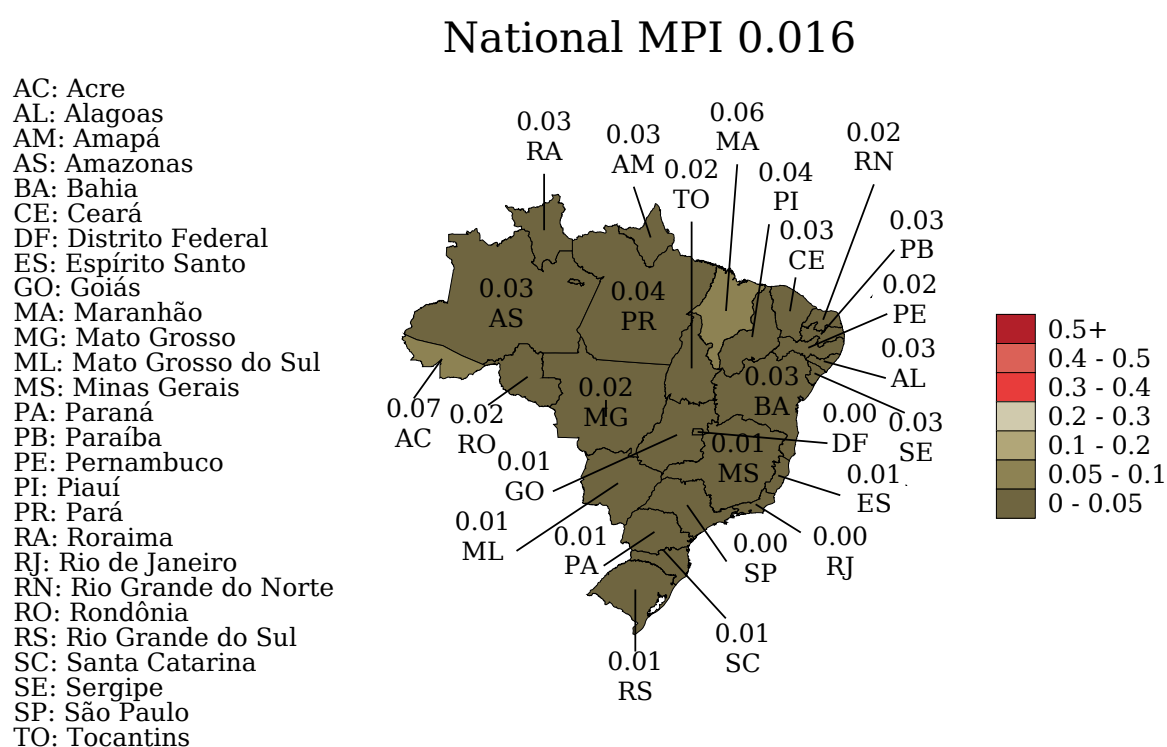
National MPI 0.016

AC: Acre
AL: Alagoas
AM: Amapá
AS: Amazonas
BA: Bahia
CE: Ceará
DF: Distrito Federal
ES: Espírito Santo
GO: Goiás
MA: Maranhão
MG: Mato Grosso
ML: Mato Grosso do Sul
MS: Minas Gerais
PA: Paraná
PB: Paraíba
PE: Pernambuco
PI: Piauí
PR: Pará
RA: Roraima
RJ: Rio de Janeiro
RN: Rio Grande do Norte
RO: Rondônia
RS: Rio Grande do Sul
SC: Santa Catarina
SE: Sergipe
SP: São Paulo
TO: Tocantins

0.03 RA
0.03 AM
0.06 MA
0.02 TO
0.04 PI
0.02 RN
0.03 CE
0.03 PB
0.02 PE
0.03 AS
0.04 PR
0.03 AL
0.07 AC
0.02 RO
0.02 MG
0.03 BA
0.00 DF
0.03 SE
0.01 GO
0.01 MS
0.01 ES
0.01 ML
0.01 PA
0.00 SP
0.00 RJ
0.01 SC
0.01 RS

0.5+
0.4 - 0.5
0.3 - 0.4
0.2 - 0.3
0.1 - 0.2
0.05 - 0.1
0 - 0.05